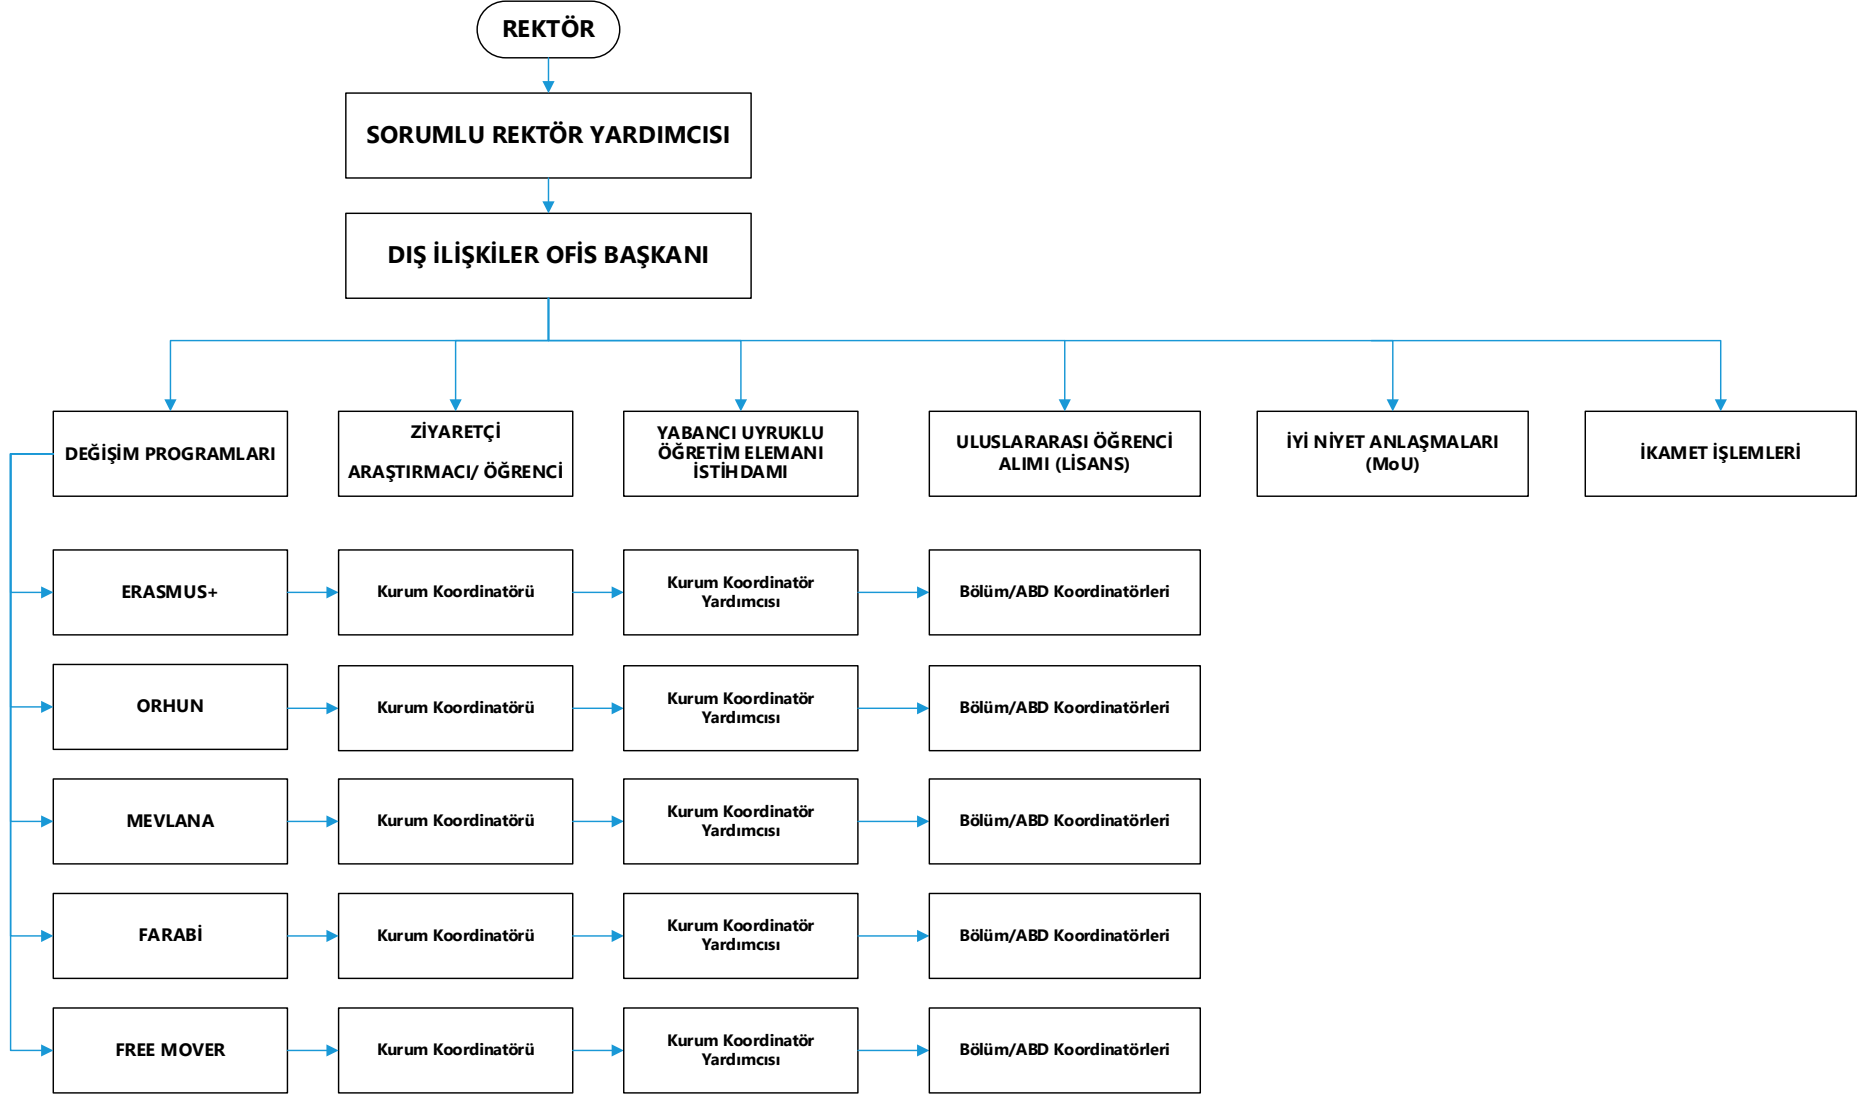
REKTÖR

SORUMLU REKTÖR YARDIMCISI

DIŞ İLİŞKİLER OFİS BAŞKANI

DEĞİŞİM PROGRAMLARI

ZİYARETÇİ ARAŞTIRMACI/ ÖĞRENCİ

YABANCI UYRUKLU ÖĞRETİM ELEMANI İSTİHDAMI

ULUSLARARASI ÖĞRENCİ ALIMI (LİSANS)

İYİ NİYET ANLAŞMALARI (MoU)

İKAMET İŞLEMLERİ

ERASMUS+

Kurum Koordinatörü

Kurum Koordinatör Yardımcısı

Bölüm/ABD Koordinatörleri

ORHUN

Kurum Koordinatörü

Kurum Koordinatör Yardımcısı

Bölüm/ABD Koordinatörleri

MEVLANA

Kurum Koordinatörü

Kurum Koordinatör Yardımcısı

Bölüm/ABD Koordinatörleri

FARABİ

Kurum Koordinatörü

Kurum Koordinatör Yardımcısı

Bölüm/ABD Koordinatörleri

FREE MOVER

Kurum Koordinatörü

Kurum Koordinatör Yardımcısı

Bölüm/ABD Koordinatörleri